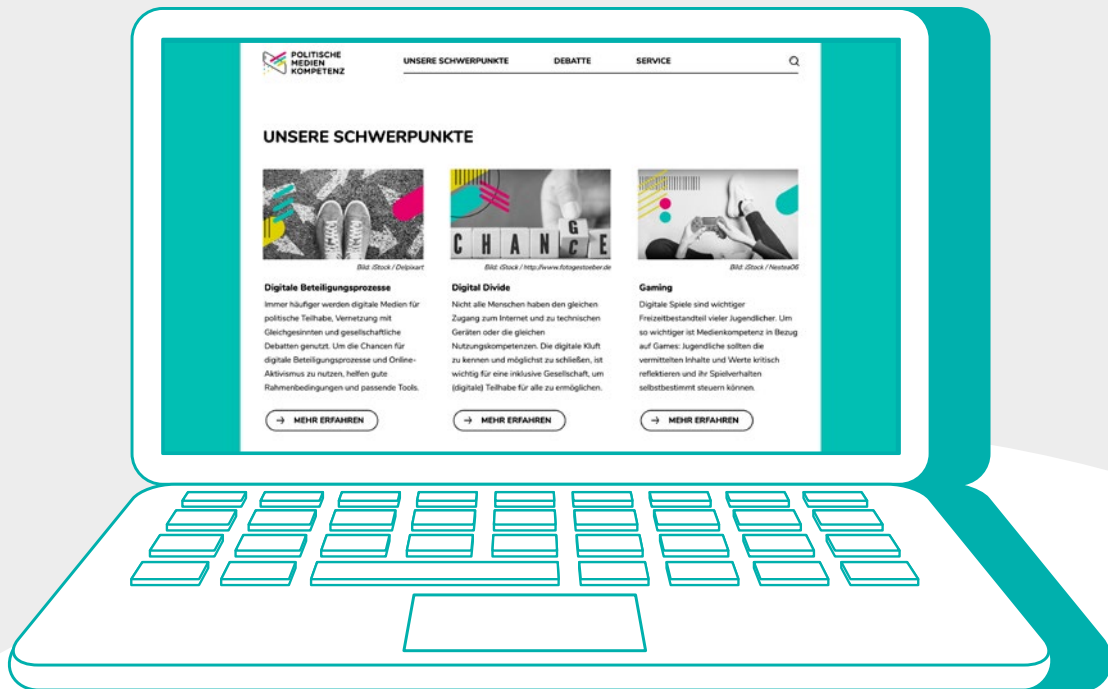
POLITISCHE MEDIEN KOMPETENZ

UNSERE SCHWERPUNKTE DEBATTE SERVICE

UNSERE SCHWERPUNKTE

Bild: iStock / Delpixart

Digitale Beteiligungsprozesse

Immer häufiger werden digitale Medien für politische Teilhabe, Vernetzung mit Gleichgesinnten und gesellschaftliche Debatten genutzt. Um die Chancen für digitale Beteiligungsprozesse und Online-Aktivismus zu nutzen, helfen gute Rahmenbedingungen und passende Tools.

→ MEHR ERFAHREN

CHAN G C E

Bild: iStock / http://www.fotogestoeber.de

Digital Divide

Nicht alle Menschen haben den gleichen Zugang zum Internet und zu technischen Geräten oder die gleichen Nutzungskompetenzen. Die digitale Kluft zu kennen und möglichst zu schließen, ist wichtig für eine inklusive Gesellschaft, um (digitale) Teilhabe für alle zu ermöglichen.

→ MEHR ERFAHREN

Bild: iStock / Nestea06

Gaming

Digitale Spiele sind wichtiger Freizeitbestandteil vieler Jugendlicher. Um so wichtiger ist Medienkompetenz in Bezug auf Games: Jugendliche sollten die vermittelten Inhalte und Werte kritisch reflektieren und ihr Spielverhalten selbstbestimmt steuern können.

→ MEHR ERFAHREN